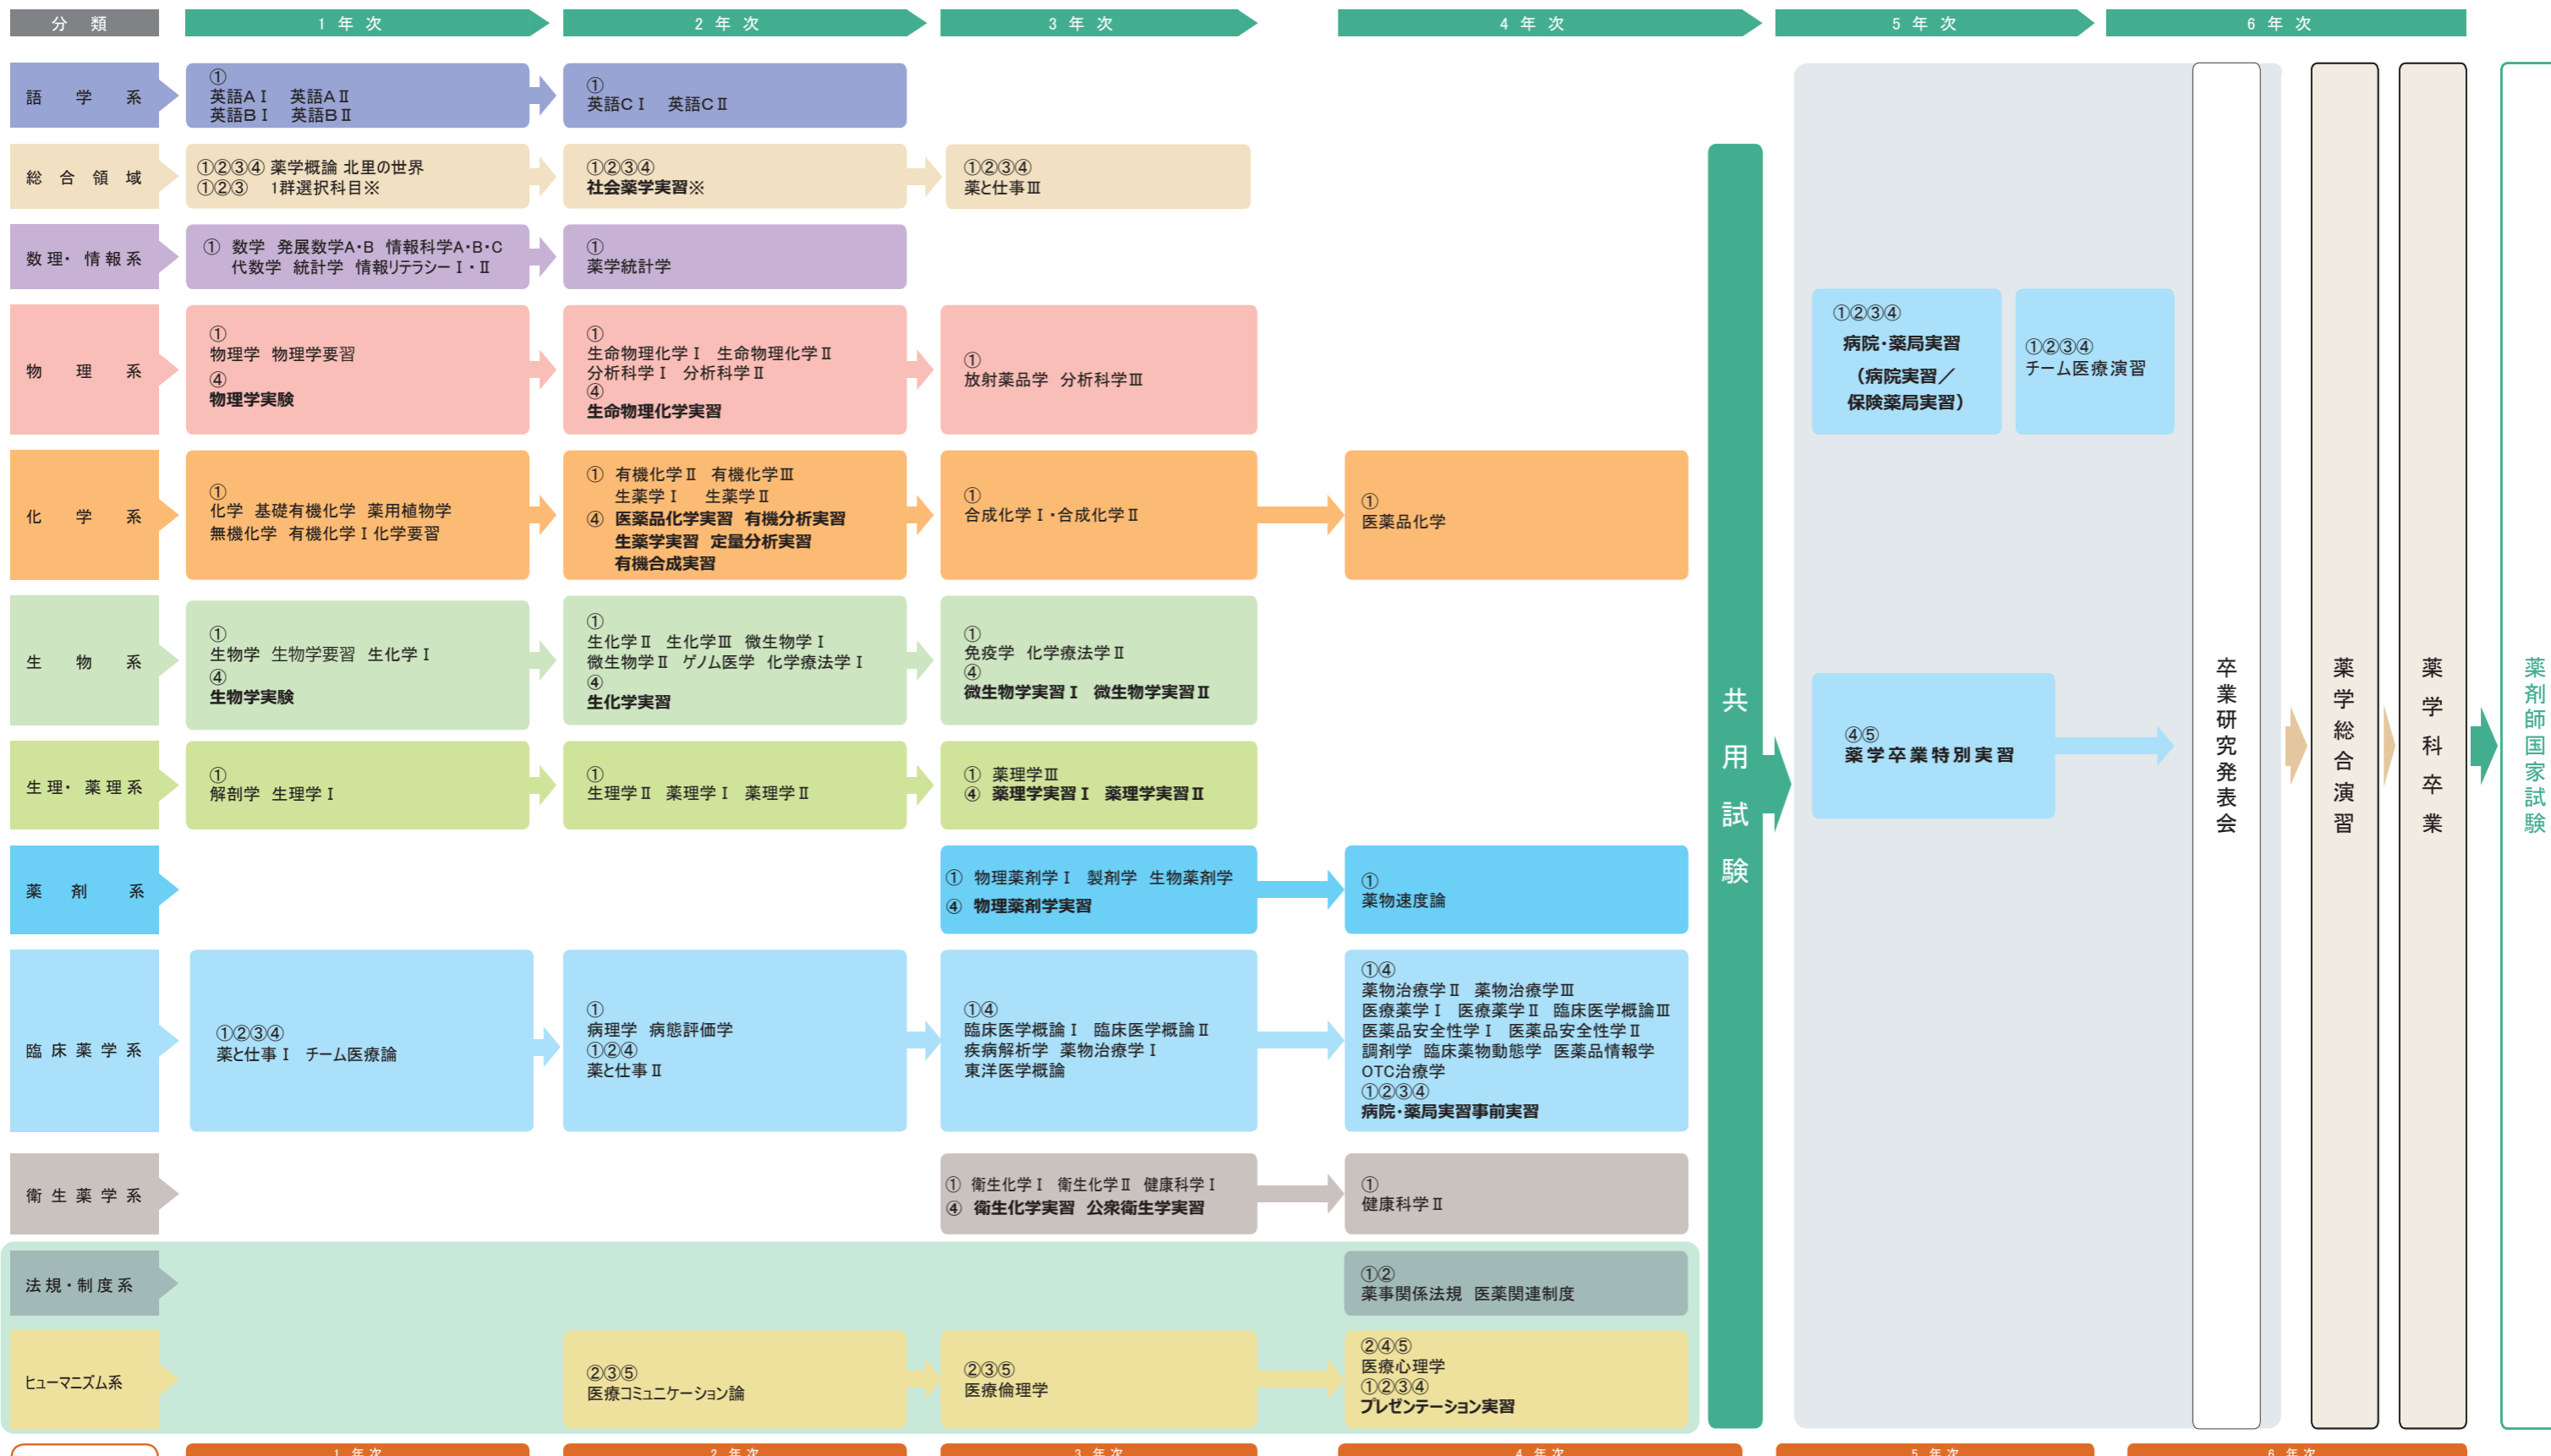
分 類
1 年 次
2 年 次
3 年 次
4 年 次
5 年 次
6 年 次

語 学 系
①
英語AⅠ 英語AⅡ
英語BⅠ 英語BⅡ
①
英語CⅠ 英語CⅡ

総 合 領 域
①②③④ 薬学概論 北里の世界
①②③ 1群選択科目※
①②③④
社会薬学実習※
①②③④
薬と仕事Ⅲ

数理・情報系
① 数学 発展数学A・B 情報科学A・B・C
代数学 統計学 情報リテラシーⅠ・Ⅱ
①
薬学統計学

物 理 系
①
物理学 物理学要習
④
物理学実験
①
生命物理化学Ⅰ 生命物理化学Ⅱ
分析科学Ⅰ 分析科学Ⅱ
④
生命物理化学実習
①
放射薬品学 分析科学Ⅲ

化 学 系
①
化学 基礎有機化学 薬用植物学
無機化学 有機化学Ⅰ 化学要習
① 有機化学Ⅱ 有機化学Ⅲ
生薬学Ⅰ 生薬学Ⅱ
④ 医薬品化学実習 有機分析実習
生薬学実習 定量分析実習
有機合成実習
①
合成化学Ⅰ・合成化学Ⅱ
①
医薬品化学

生 物 系
①
生物学 生物学要習 生化学Ⅰ
④
生物学実験
①
生化学Ⅱ 生化学Ⅲ 微生物学Ⅰ
微生物学Ⅱ ゲノム医学 化学療法学Ⅰ
④
生化学実習
①
免疫学 化学療法学Ⅱ
④
微生物学実習Ⅰ 微生物学実習Ⅱ

生理・薬理系
①
解剖学 生理学Ⅰ
①
生理学Ⅱ 薬理学Ⅰ 薬理学Ⅱ
① 薬理学Ⅲ
④ 薬理学実習Ⅰ 薬理学実習Ⅱ

薬 剤 系
① 物理薬剤学Ⅰ 製剤学 生物薬剤学
④ 物理薬剤学実習
①
薬物速度論

臨 床 薬 学 系
①②③④
薬と仕事Ⅰ チーム医療論
①
病理学 病態評価学
①②④
薬と仕事Ⅱ
①④
臨床医学概論Ⅰ 臨床医学概論Ⅱ
疾病解析学 薬物治療学Ⅰ
東洋医学概論
①④
薬物治療学Ⅱ 薬物治療学Ⅲ
医療薬学Ⅰ 医療薬学Ⅱ 臨床医学概論Ⅲ
医薬品安全性学Ⅰ 医薬品安全性学Ⅱ
調剤学 臨床薬物動態学 医薬品情報学
OTC治療学
①②③④
病院・薬局実習事前実習

衛 生 薬 学 系
① 衛生化学Ⅰ 衛生化学Ⅱ 健康科学Ⅰ
④ 衛生化学実習 公衆衛生学実習
①
健康科学Ⅱ

法規・制度系
①②
薬事関係法規 医薬関連制度

ヒューマニズム系
②③⑤
医療コミュニケーション論
②③⑤
医療倫理学
②④⑤
医療心理学
①②③④
プレゼンテーション実習

共用試験

①②③④
病院・薬局実習
（病院実習／
保険薬局実習）
①②③④
チーム医療演習
④⑤
薬学卒業特別実習

卒業研究発表会
薬学総合演習
薬学科卒業
薬剤師国家試験

1 年 次
2 年 次
3 年 次
4 年 次
5 年 次
6 年 次